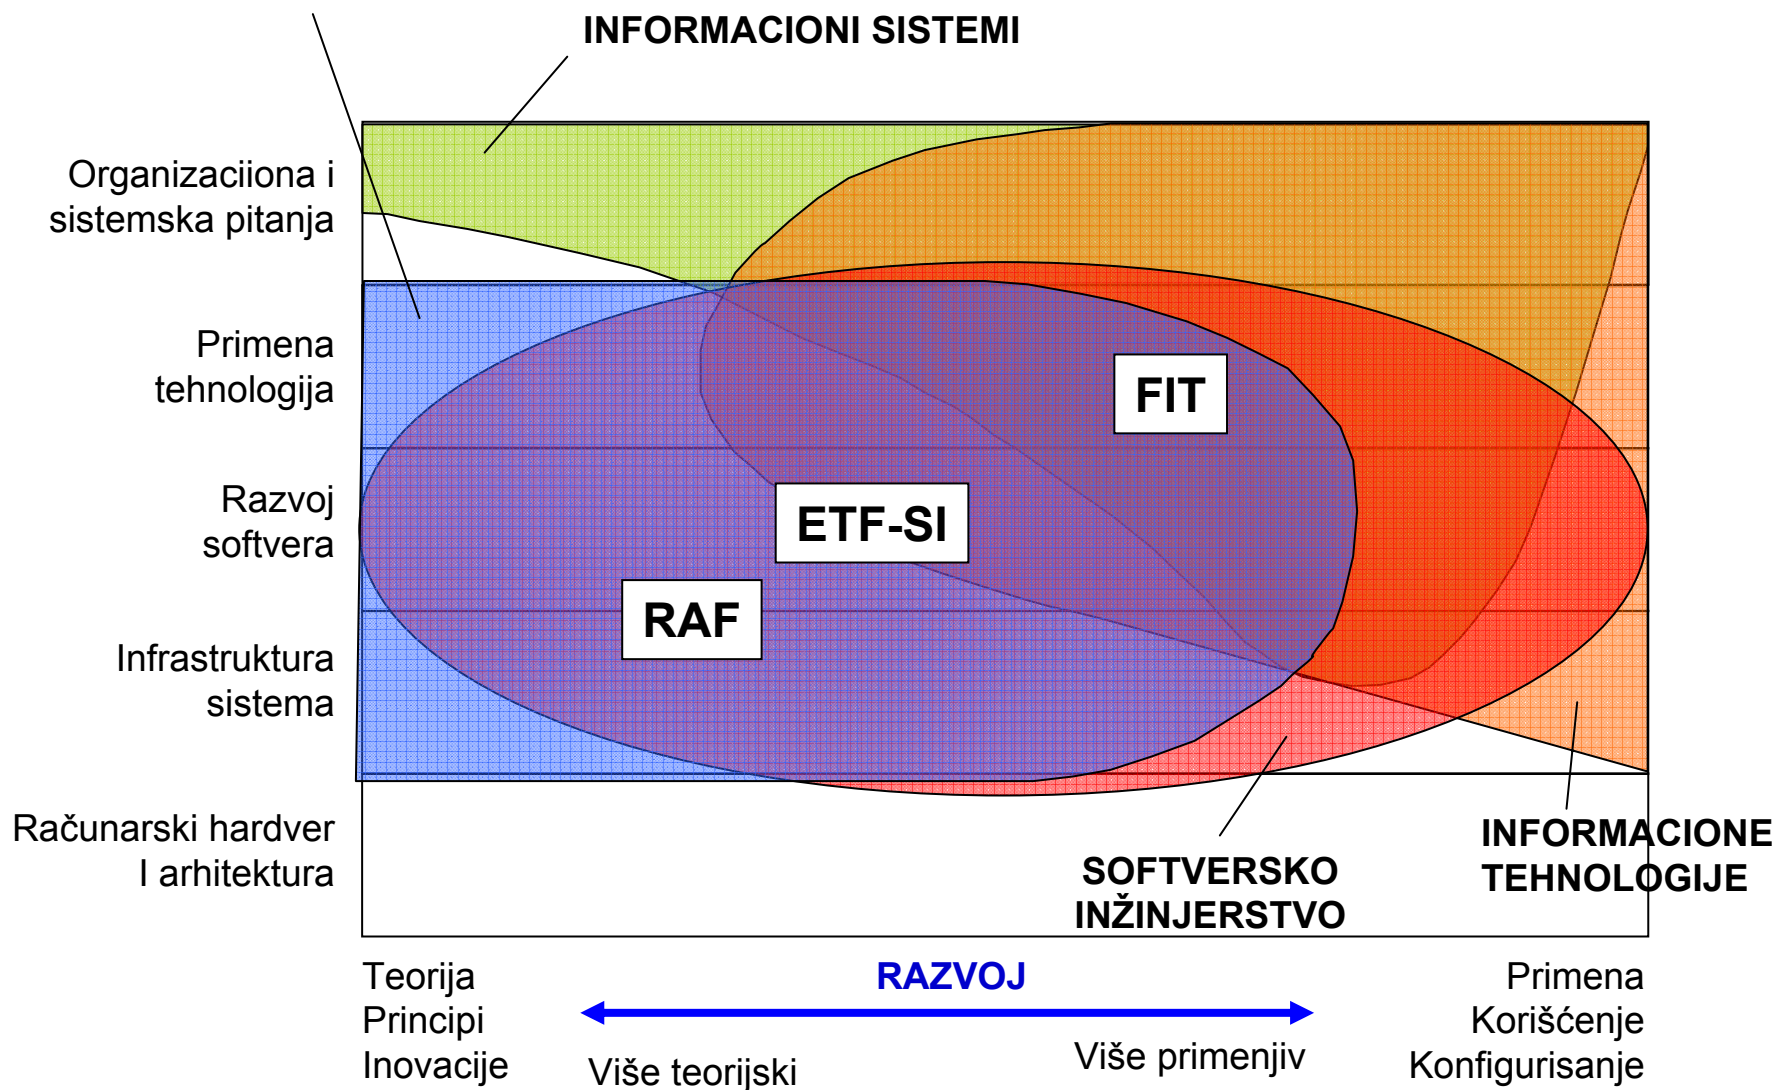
INFORMACIONI SISTEMI

Organizaciiona i sistemska pitanja

Primena tehnologija

Razvoj softvera

Infrastruktura sistema

Računarski hardver I arhitektura

FIT

ETF-SI

RAF

SOFTVERSKO INŽINJERSTVO

INFORMACIONE TEHNOLOGIJE

Teorija
Principi
Inovacije

RAZVOJ

Više teorijski

Više primenjiv

Primena
Korišćenje
Konfigurisanje